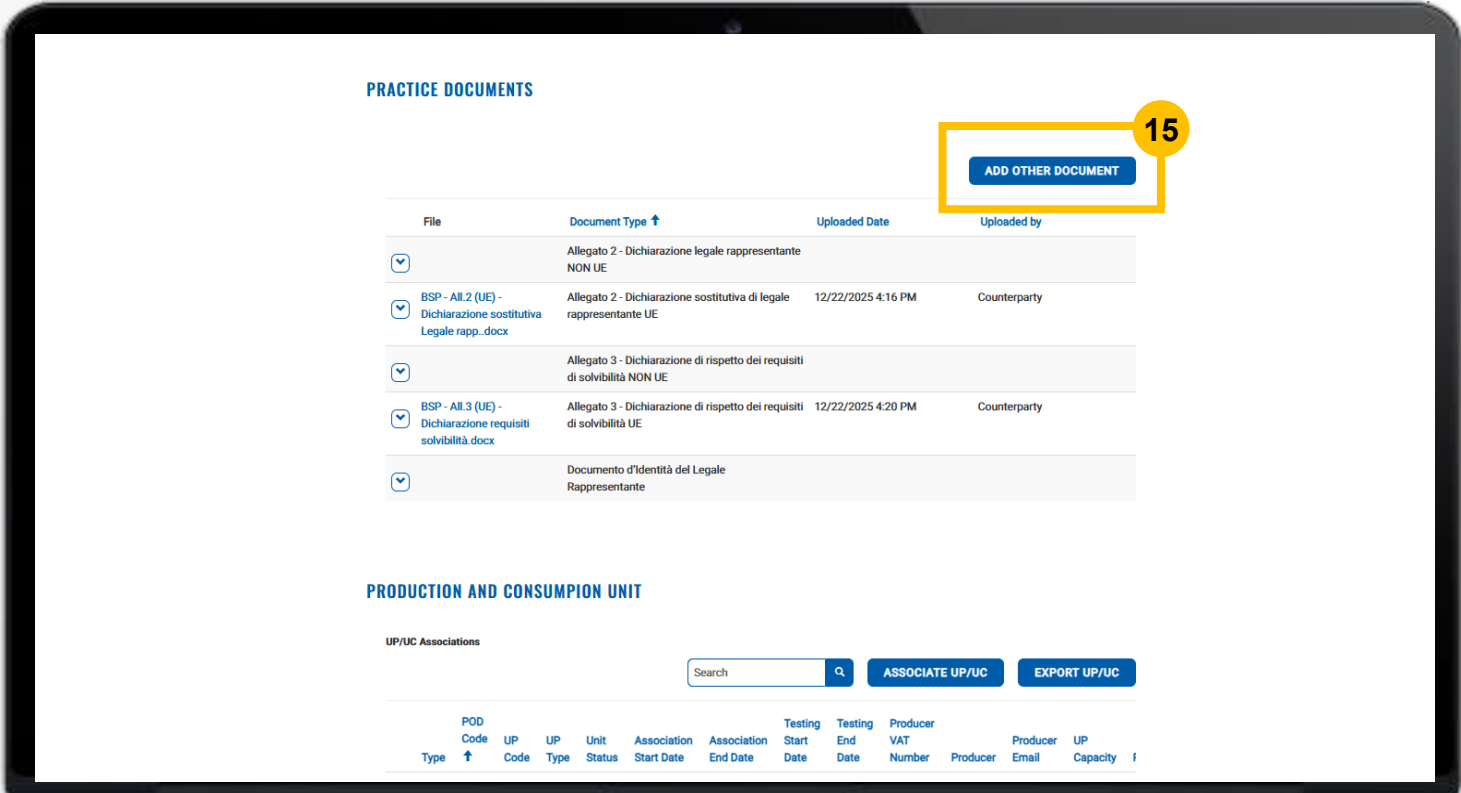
PRACTICE DOCUMENTS

15

ADD OTHER DOCUMENT

| File | Document Type ↑ | Uploaded Date | Uploaded by |
|---|---|---|---|
| | Allegato 2 - Dichiarazione legale rappresentante NON UE | | |
| BSP - All.2 (UE) - Dichiarazione sostitutiva Legale rapp..docx | Allegato 2 - Dichiarazione sostitutiva di legale rappresentante UE | 12/22/2025 4:16 PM | Counterparty |
| | Allegato 3 - Dichiarazione di rispetto dei requisiti di solvibilità NON UE | | |
| BSP - All.3 (UE) - Dichiarazione requisiti solvibilità.docx | Allegato 3 - Dichiarazione di rispetto dei requisiti di solvibilità UE | 12/22/2025 4:20 PM | Counterparty |
| | Documento d'Identità del Legale Rappresentante | | |

PRODUCTION AND CONSUMPION UNIT

UP/UC Associations

Search

ASSOCIATE UP/UC

EXPORT UP/UC

| Type | POD Code ↑ | UP Code | UP Type | Unit Status | Association Start Date | Association End Date | Testing Start Date | Testing End Date | Producer VAT Number | Producer | Producer Email | UP Capacity | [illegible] |
|---|---|---|---|---|---|---|---|---|---|---|---|---|---|